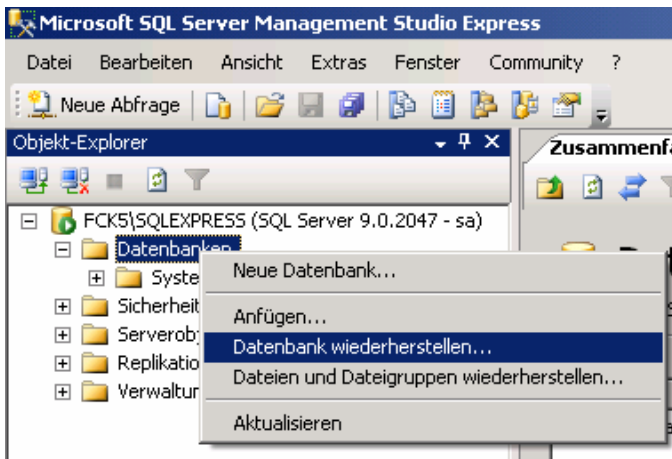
Microsoft SQL Server Management Studio Express

Datei Bearbeiten Ansicht Extras Fenster Community ?

Neue Abfrage

Objekt-Explorer

Zusammenf

FCK5\SQLEXPRESS (SQL Server 9.0.2047 - sa)

Datenbanken

Syste

Sicherheit

Serverob

Replikatio

Verwaltur

Neue Datenbank...

Anfügen...

Datenbank wiederherstellen...

Dateien und Dateigruppen wiederherstellen...

Aktualisieren